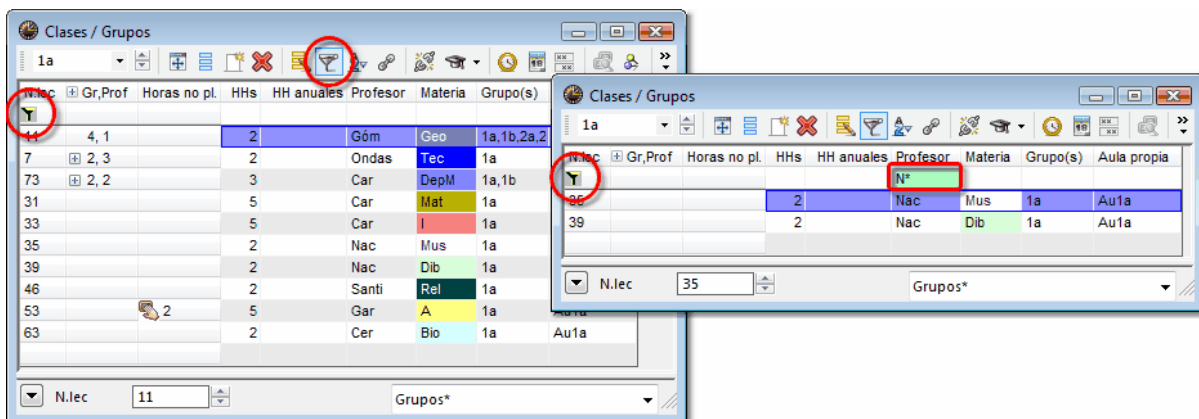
Clases / Grupos

1a

| N.lec | Gr,Prof | Horas no pl. | HHs | HH anuales | Profesor | Materia | Grupo(s) |
|---|---|---|---|---|---|---|---|
| 11 | 4, 1 | | 2 | | Góm | Geo | 1a,1b,2a,2 |
| 7 | 2, 3 | | 2 | | Ondas | Tec | 1a |
| 73 | 2, 2 | | 3 | | Car | DepM | 1a,1b |
| 31 | | | 5 | | Car | Mat | 1a |
| 33 | | | 5 | | Car | I | 1a |
| 35 | | | 2 | | Nac | Mus | 1a |
| 39 | | | 2 | | Nac | Dib | 1a |
| 46 | | | 2 | | Santi | Rel | 1a |
| 53 | | 2 | 5 | | Gar | A | 1a |
| 63 | | | 2 | | Cer | Bio | 1a |

N.lec 11 Grupos*

Clases / Grupos

1a

| N.lec | Gr,Prof | Horas no pl. | HHs | HH anuales | Profesor | Materia | Grupo(s) | Aula propia |
|---|---|---|---|---|---|---|---|---|
| | | | | | N* | | | |
| 35 | | | 2 | | Nac | Mus | 1a | Au1a |
| 39 | | | 2 | | Nac | Dib | 1a | Au1a |

N.lec 35 Grupos*